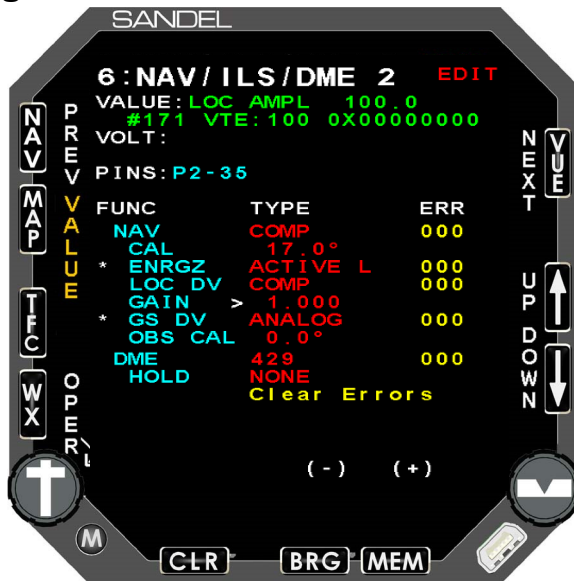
SANDEL

6:NAV/ILS/DME 2 EDIT
VALUE: LOC AMPL 100.0
#171 VTE:100 0X00000000
VOLT:

PINS: P2-35

| FUNC | TYPE | ERR |
|---|---|---|
| NAV | COMP | 000 |
| CAL | 17.0° | |
| * ENRGZ | ACTIVE L | 000 |
| LOC DV | COMP | 000 |
| GAIN | > 1.000 | |
| * GS DV | ANALOG | 000 |
| OBS CAL | 0.0° | |
| DME | 429 | 000 |
| HOLD | NONE | |

Clear Errors

(-) (+)

NAV
MAP
TFC
WX

PREV VALUE

OPER

NEXT VUE

UP
DOWN

M

CLR BRG MEM